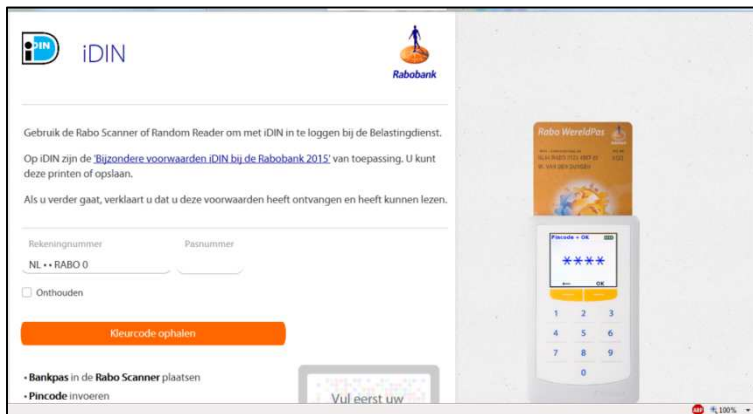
iDIN

iDIN

Rabobank

Gebruik de Rabo Scanner of Random Reader om met iDIN in te loggen bij de Belastingdienst.

Op iDIN zijn de 'Bijzondere voorwaarden iDIN bij de Rabobank 2015' van toepassing. U kunt deze printen of opslaan.

Als u verder gaat, verklaart u dat u deze voorwaarden heeft ontvangen en heeft kunnen lezen.

Rekeningnummer

NL • • RABO 0

Pasnummer

Onthouden

Kleurcode ophalen

• Bankpas in de Rabo Scanner plaatsen

• Pincode invoeren

Vul eerst uw

Rabo WereldPas

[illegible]

Pincode + OK

****

OK

1 2 3
4 5 6
7 8 9
0

100%